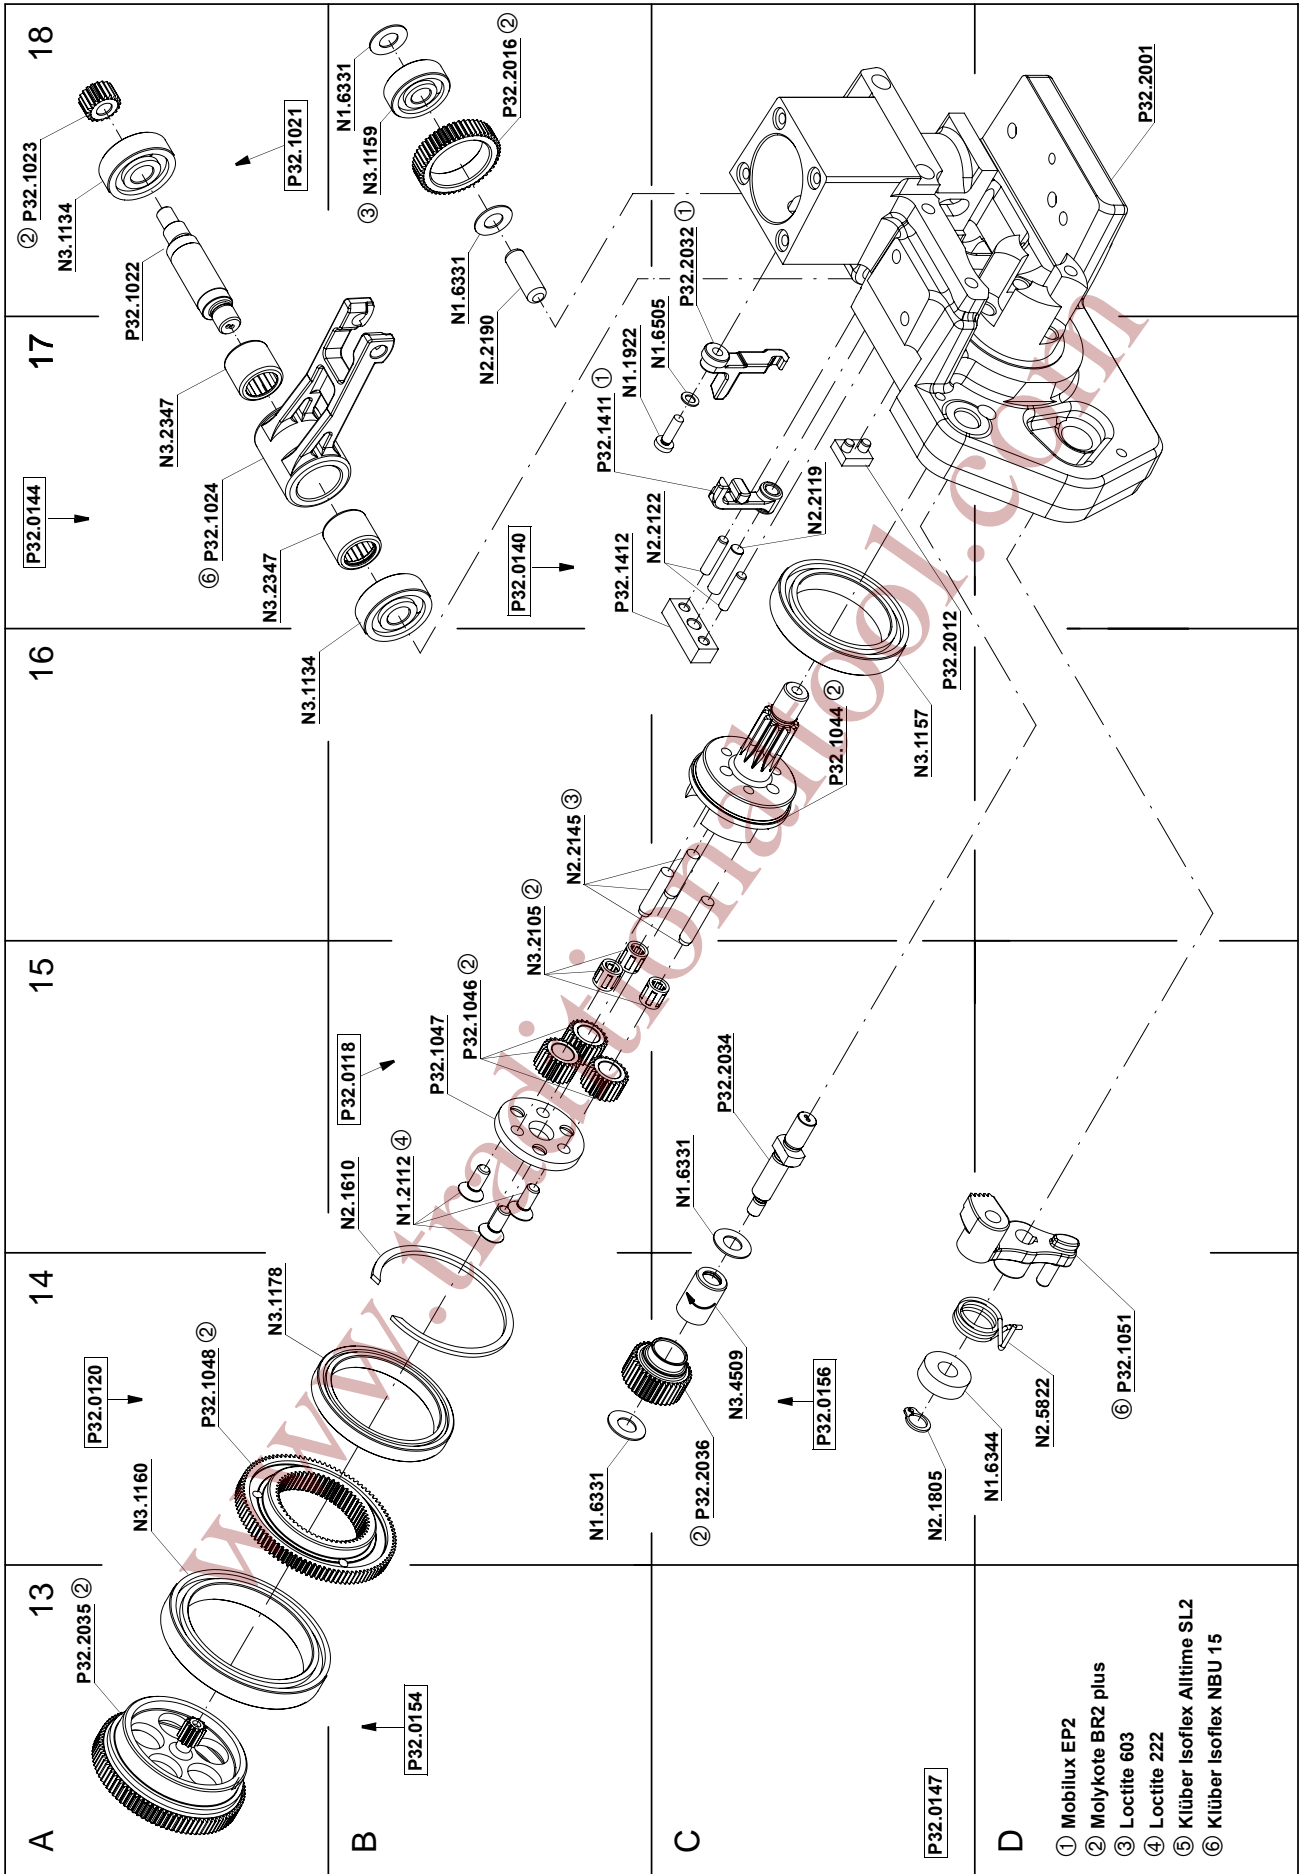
18
17
16
15
14
13
A
B
C
D

② P32.1023
N3.1134
P32.1021
P32.1022
N3.2347
P32.0144
⑥ P32.1024
N3.2347
N3.1134

N1.6331
③ N3.1159
P32.2016 ②
N1.6331
N2.2190

P32.2001
P32.2032 ①
N1.6505
N1.1922
P32.1411 ①
P32.0140
N2.2122
N2.2119
P32.1412
P32.2012
N3.1157
P32.1044 ②
N2.2145 ③
N3.2105 ②
P32.1046 ②
P32.1047
P32.0118
N1.2112 ④
N2.1610
P32.2034
N1.6331
N3.1178
P32.1048 ②
P32.0120
N3.1160
N3.4509
P32.0156
N1.6331
② P32.2036
P32.1051
⑥ P32.1051
N2.5822
N1.6344
N2.1805
P32.2035 ②
P32.0154
P32.0147

① Mobilux EP2
② Molykote BR2 plus
③ Loctite 603
④ Loctite 222
⑤ Klüber Isoflex Alltime SL2
⑥ Klüber Isoflex NBU 15

www.traditionaltool.com